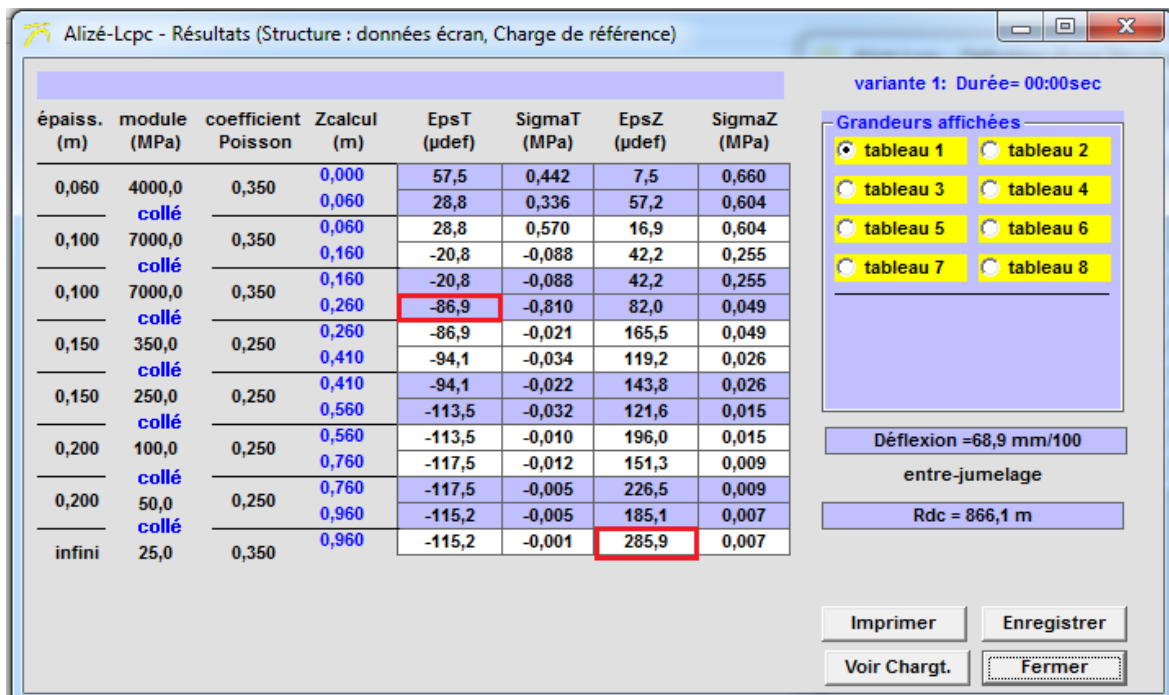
Alizé-Lcpc - Résultats (Structure : données écran, Charge de référence)

variante 1: Durée= 00:00sec

| épaiss. (m) | module (MPa) | coefficient Poisson | Zcalcul (m) | EpsT (µdef) | SigmaT (MPa) | EpsZ (µdef) | SigmaZ (MPa) |
|---|---|---|---|---|---|---|---|
| 0,060 | 4000,0 | 0,350 | 0,000 | 57,5 | 0,442 | 7,5 | 0,660 |
| | collé | | 0,060 | 28,8 | 0,336 | 57,2 | 0,604 |
| 0,100 | 7000,0 | 0,350 | 0,060 | 28,8 | 0,570 | 16,9 | 0,604 |
| | collé | | 0,160 | -20,8 | -0,088 | 42,2 | 0,255 |
| 0,100 | 7000,0 | 0,350 | 0,160 | -20,8 | -0,088 | 42,2 | 0,255 |
| | collé | | 0,260 | -86,9 | -0,810 | 82,0 | 0,049 |
| 0,150 | 350,0 | 0,250 | 0,260 | -86,9 | -0,021 | 165,5 | 0,049 |
| | collé | | 0,410 | -94,1 | -0,034 | 119,2 | 0,026 |
| 0,150 | 250,0 | 0,250 | 0,410 | -94,1 | -0,022 | 143,8 | 0,026 |
| | collé | | 0,560 | -113,5 | -0,032 | 121,6 | 0,015 |
| 0,200 | 100,0 | 0,250 | 0,560 | -113,5 | -0,010 | 196,0 | 0,015 |
| | collé | | 0,760 | -117,5 | -0,012 | 151,3 | 0,009 |
| 0,200 | 50,0 | 0,250 | 0,760 | -117,5 | -0,005 | 226,5 | 0,009 |
| | collé | | 0,960 | -115,2 | -0,005 | 185,1 | 0,007 |
| infini | 25,0 | 0,350 | 0,960 | -115,2 | -0,001 | 285,9 | 0,007 |

Grandeurs affichées
tableau 1 tableau 2
tableau 3 tableau 4
tableau 5 tableau 6
tableau 7 tableau 8

Déflexion =68,9 mm/100
entre-jumelage
Rdc = 866,1 m

Imprimer
Enregistrer
Voir Chargt.
Fermer